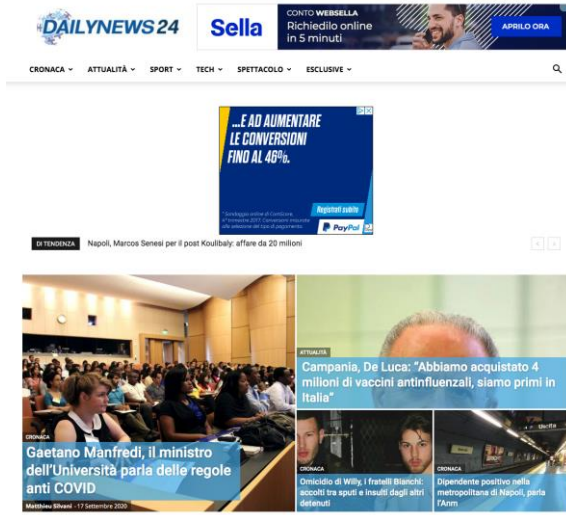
DAILYNEWS24

Sella
CONTO WEBSELLA
Richiedilo online in 5 minuti
APRILO ORA

CRONACA ˅ ATTUALITÀ ˅ SPORT ˅ TECH ˅ SPETTACOLO ˅ ESCLUSIVE ˅

...E AD AUMENTARE LE CONVERSIONI FINO AL 46%.
Registrati subito
PayPal

DI TENDENZA Napoli, Marcos Senesi per il post Koulibaly: affare da 20 milioni

CRONACA
Gaetano Manfredi, il ministro dell'Università parla delle regole anti COVID
Matthieu Silvani - 17 Settembre 2020

ATTUALITÀ
Campania, De Luca: "Abbiamo acquistato 4 milioni di vaccini antinfluenzali, siamo primi in Italia"

CRONACA
Omicidio di Willy, i fratelli Bianchi: accolti tra sputi e insulti dagli altri detenuti

CRONACA
Dipendente positivo nella metropolitana di Napoli, parla l'Anm